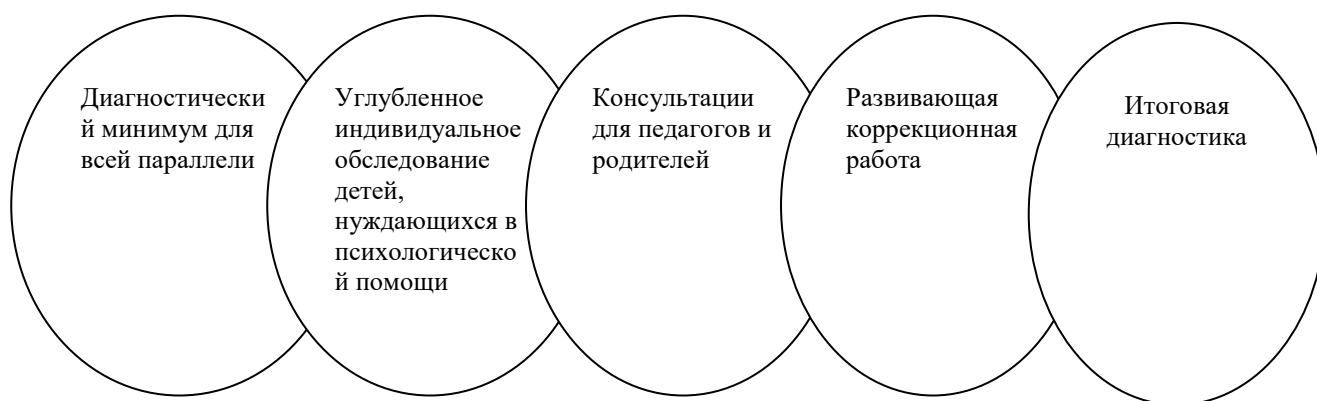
Диагностический минимум для всей параллели

Углубленное индивидуальное обследование детей, нуждающихся в психологической помощи

Консультации для педагогов и родителей

Развивающая коррекционная работа

Итоговая диагностика